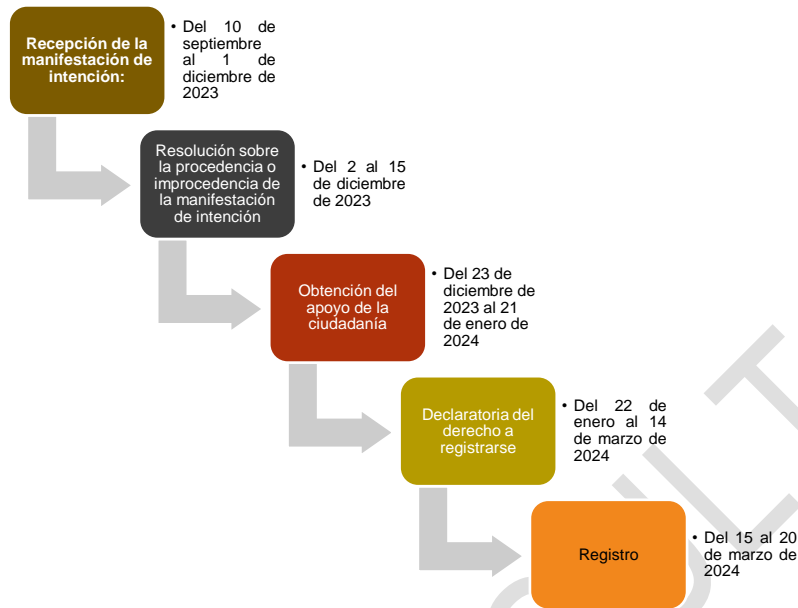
Recepción de la manifestación de intención:

• Del 10 de septiembre al 1 de diciembre de 2023

Resolución sobre la procedencia o improcedencia de la manifestación de intención

• Del 2 al 15 de diciembre de 2023

Obtención del apoyo de la ciudadanía

• Del 23 de diciembre de 2023 al 21 de enero de 2024

Declaratoria del derecho a registrarse

• Del 22 de enero al 14 de marzo de 2024

Registro

• Del 15 al 20 de marzo de 2024